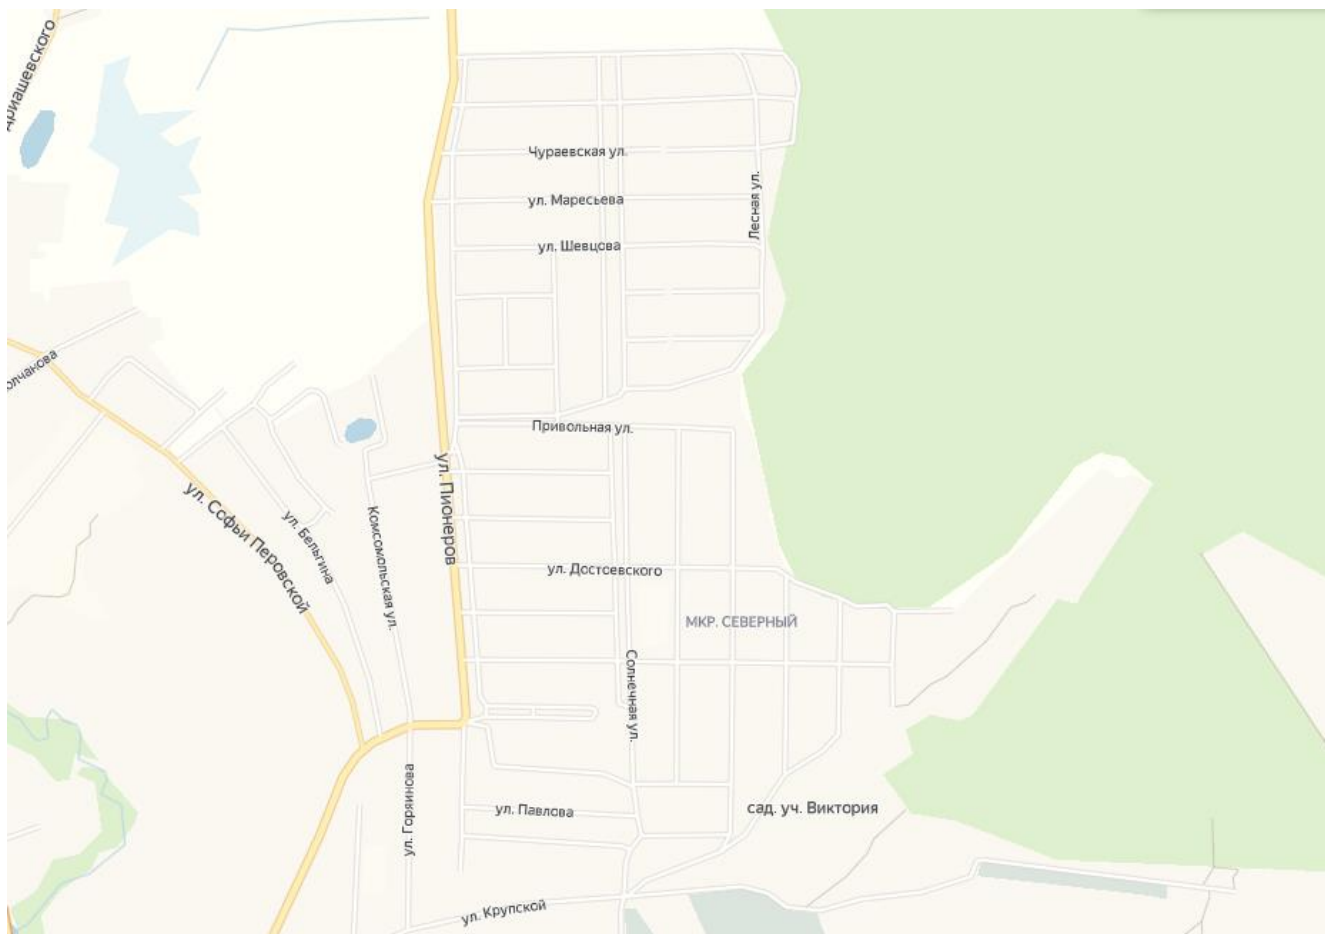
Чуриашевского
Чураевская ул.
ул. Маресьева
ул. Шевцова
Лесная ул.
олчанова
Привольная ул.
ул. Пионеров
ул. Софьи Перовской
ул. Бельгина
Комсомольская ул.
ул. Достоевского
МКР. СЕВЕРНЫЙ
Солнечная ул.
ул. Горянова
ул. Павлова
сад. уч. Виктория
ул. Крупской